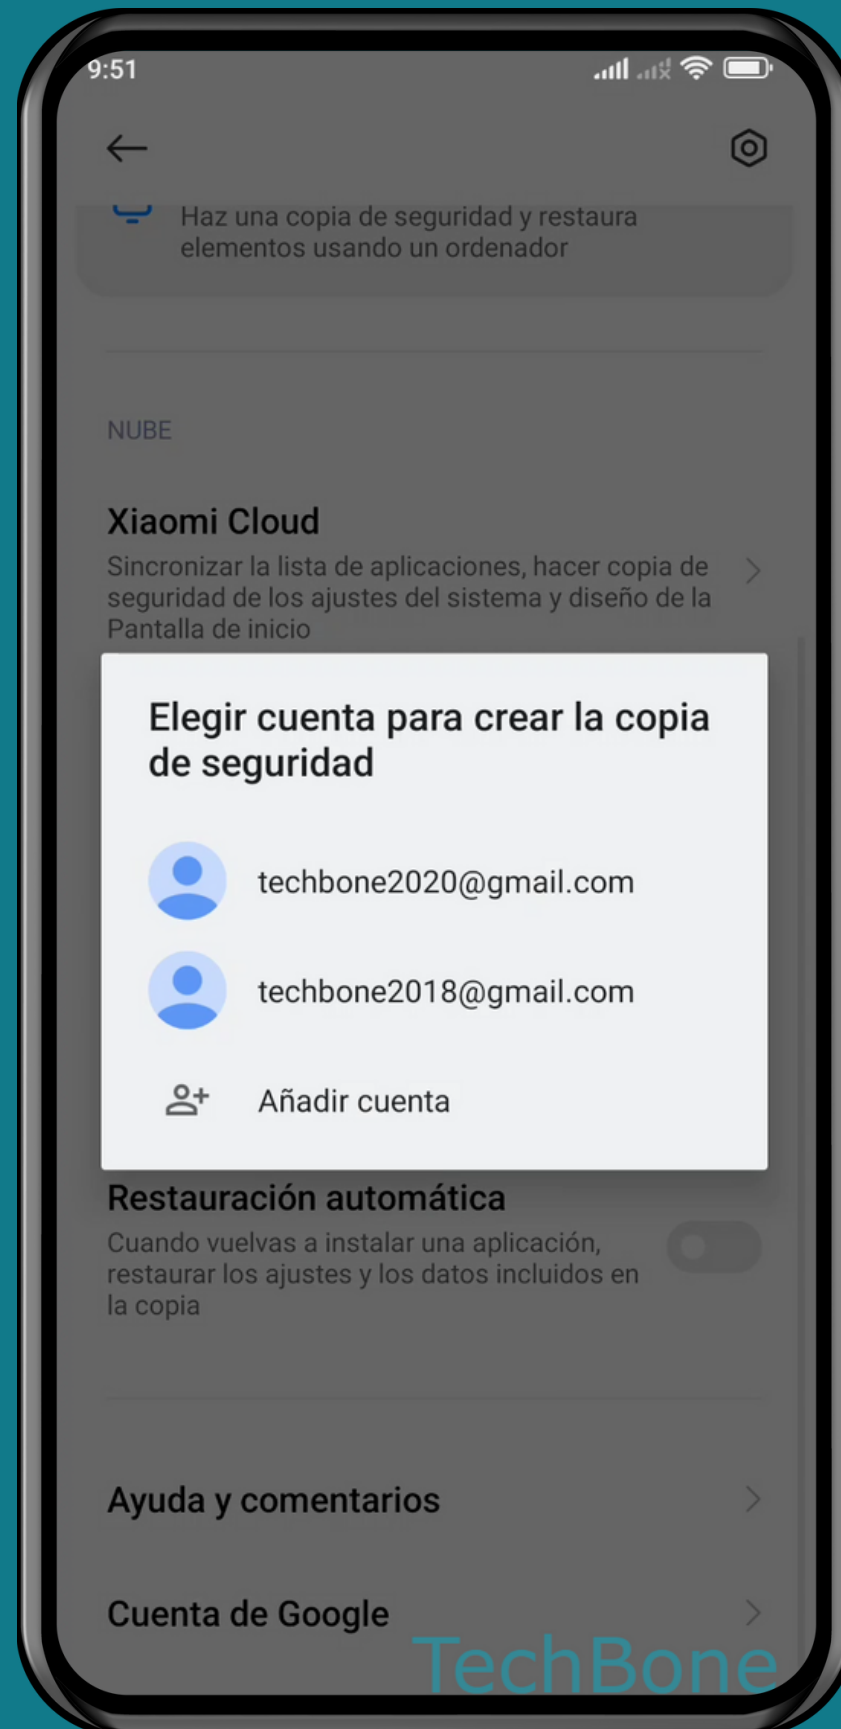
9:51

Haz una copia de seguridad y restaura elementos usando un ordenador

NUBE

Xiaomi Cloud
Sincronizar la lista de aplicaciones, hacer copia de seguridad de los ajustes del sistema y diseño de la Pantalla de inicio

Elegir cuenta para crear la copia de seguridad

techbone2020@gmail.com

techbone2018@gmail.com

Añadir cuenta

Restauración automática
Cuando vuelvas a instalar una aplicación, restaurar los ajustes y los datos incluidos en la copia

Ayuda y comentarios

Cuenta de Google

TechBone